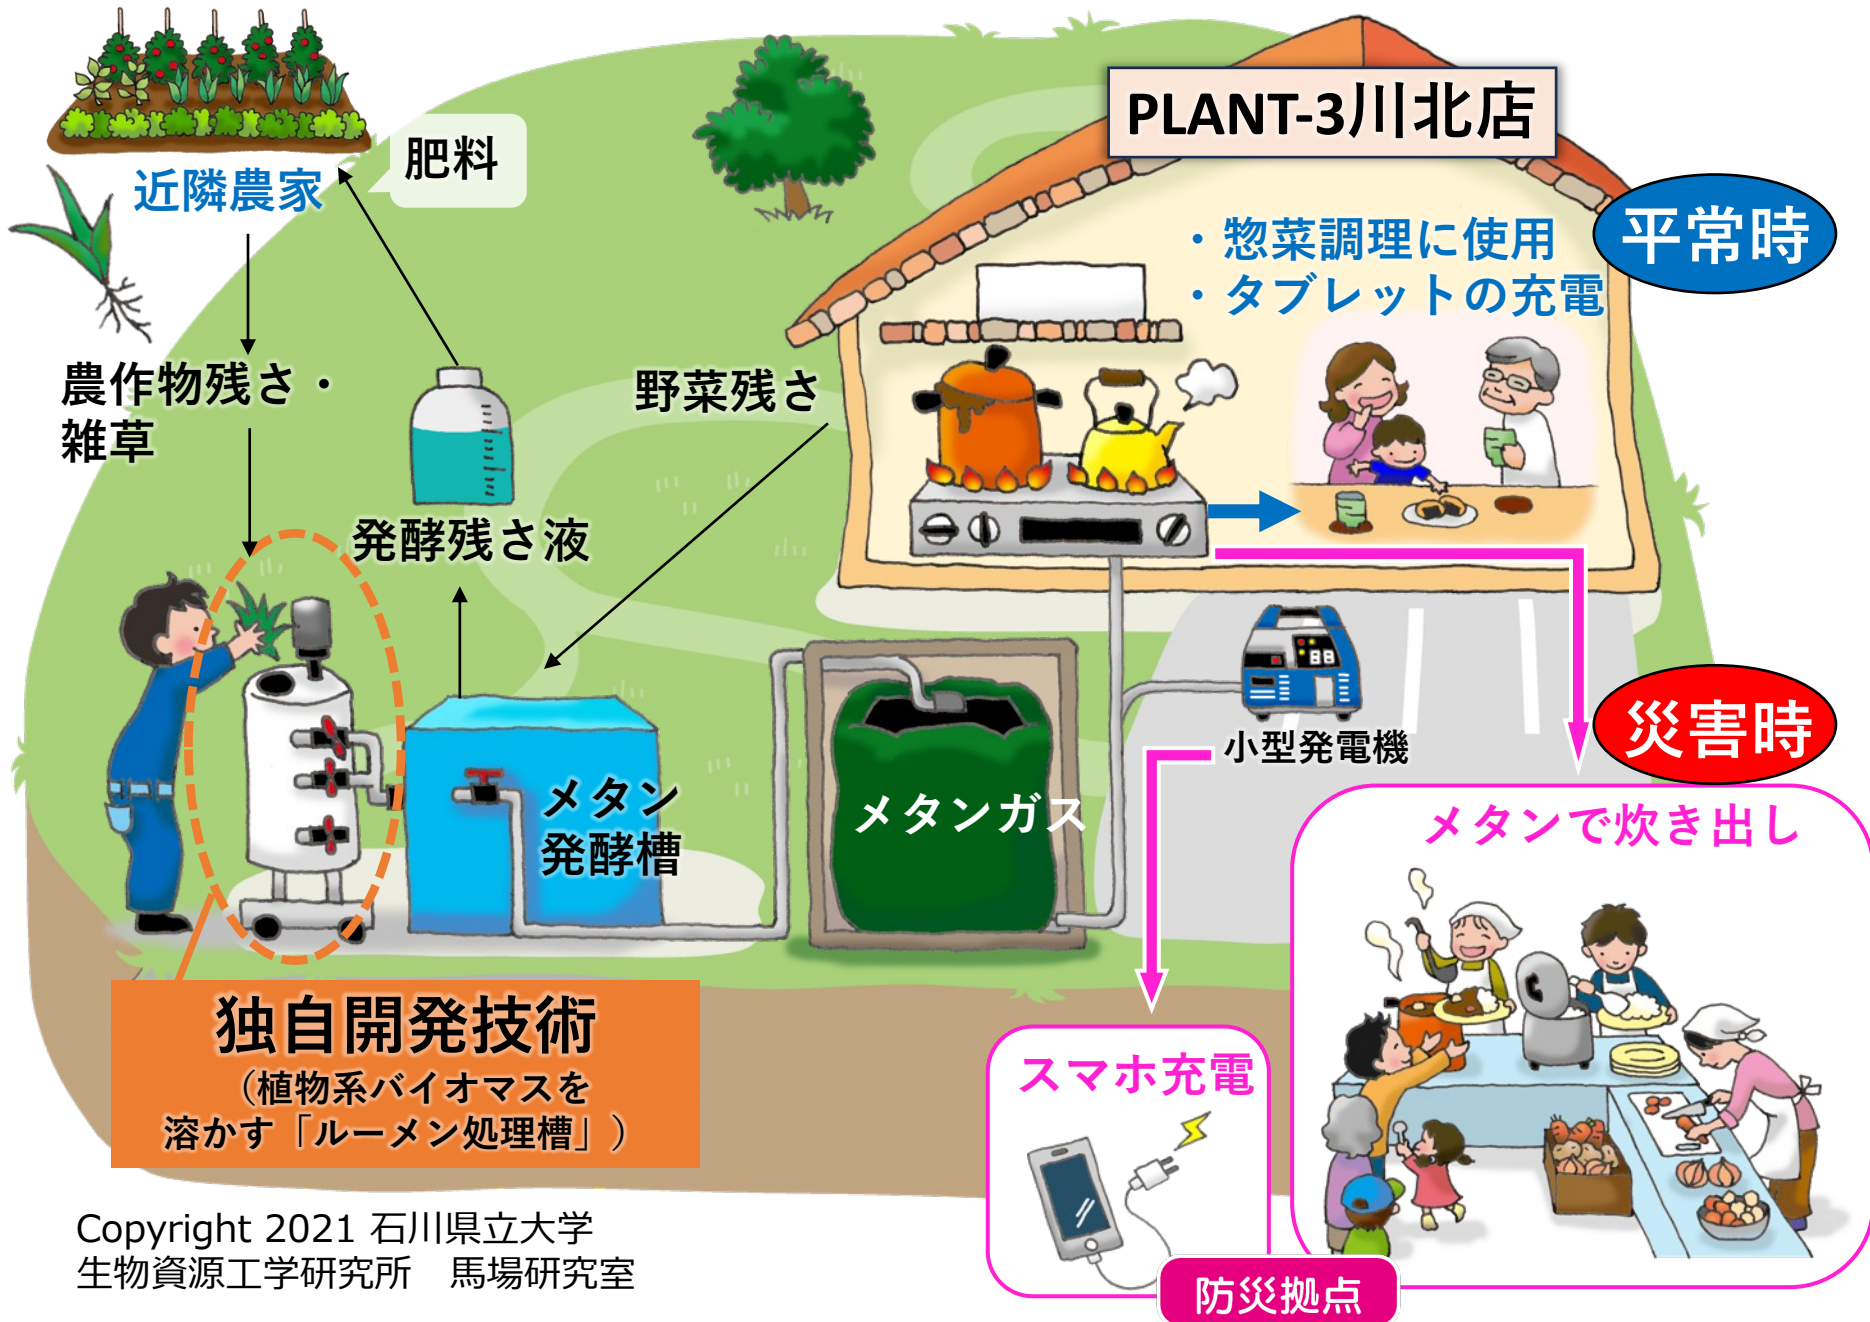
PLANT-3川北店

近隣農家

肥料

農作物残さ・雑草

発酵残さ液

野菜残さ

・惣菜調理に使用
・タブレットの充電

平常時

メタン発酵槽

メタンガス

小型発電機

災害時

メタンで炊き出し

スマホ充電

防災拠点

独自開発技術
(植物系バイオマスを溶かす「ルーメン処理槽」)

Copyright 2021 石川県立大学
生物資源工学研究所　馬場研究室